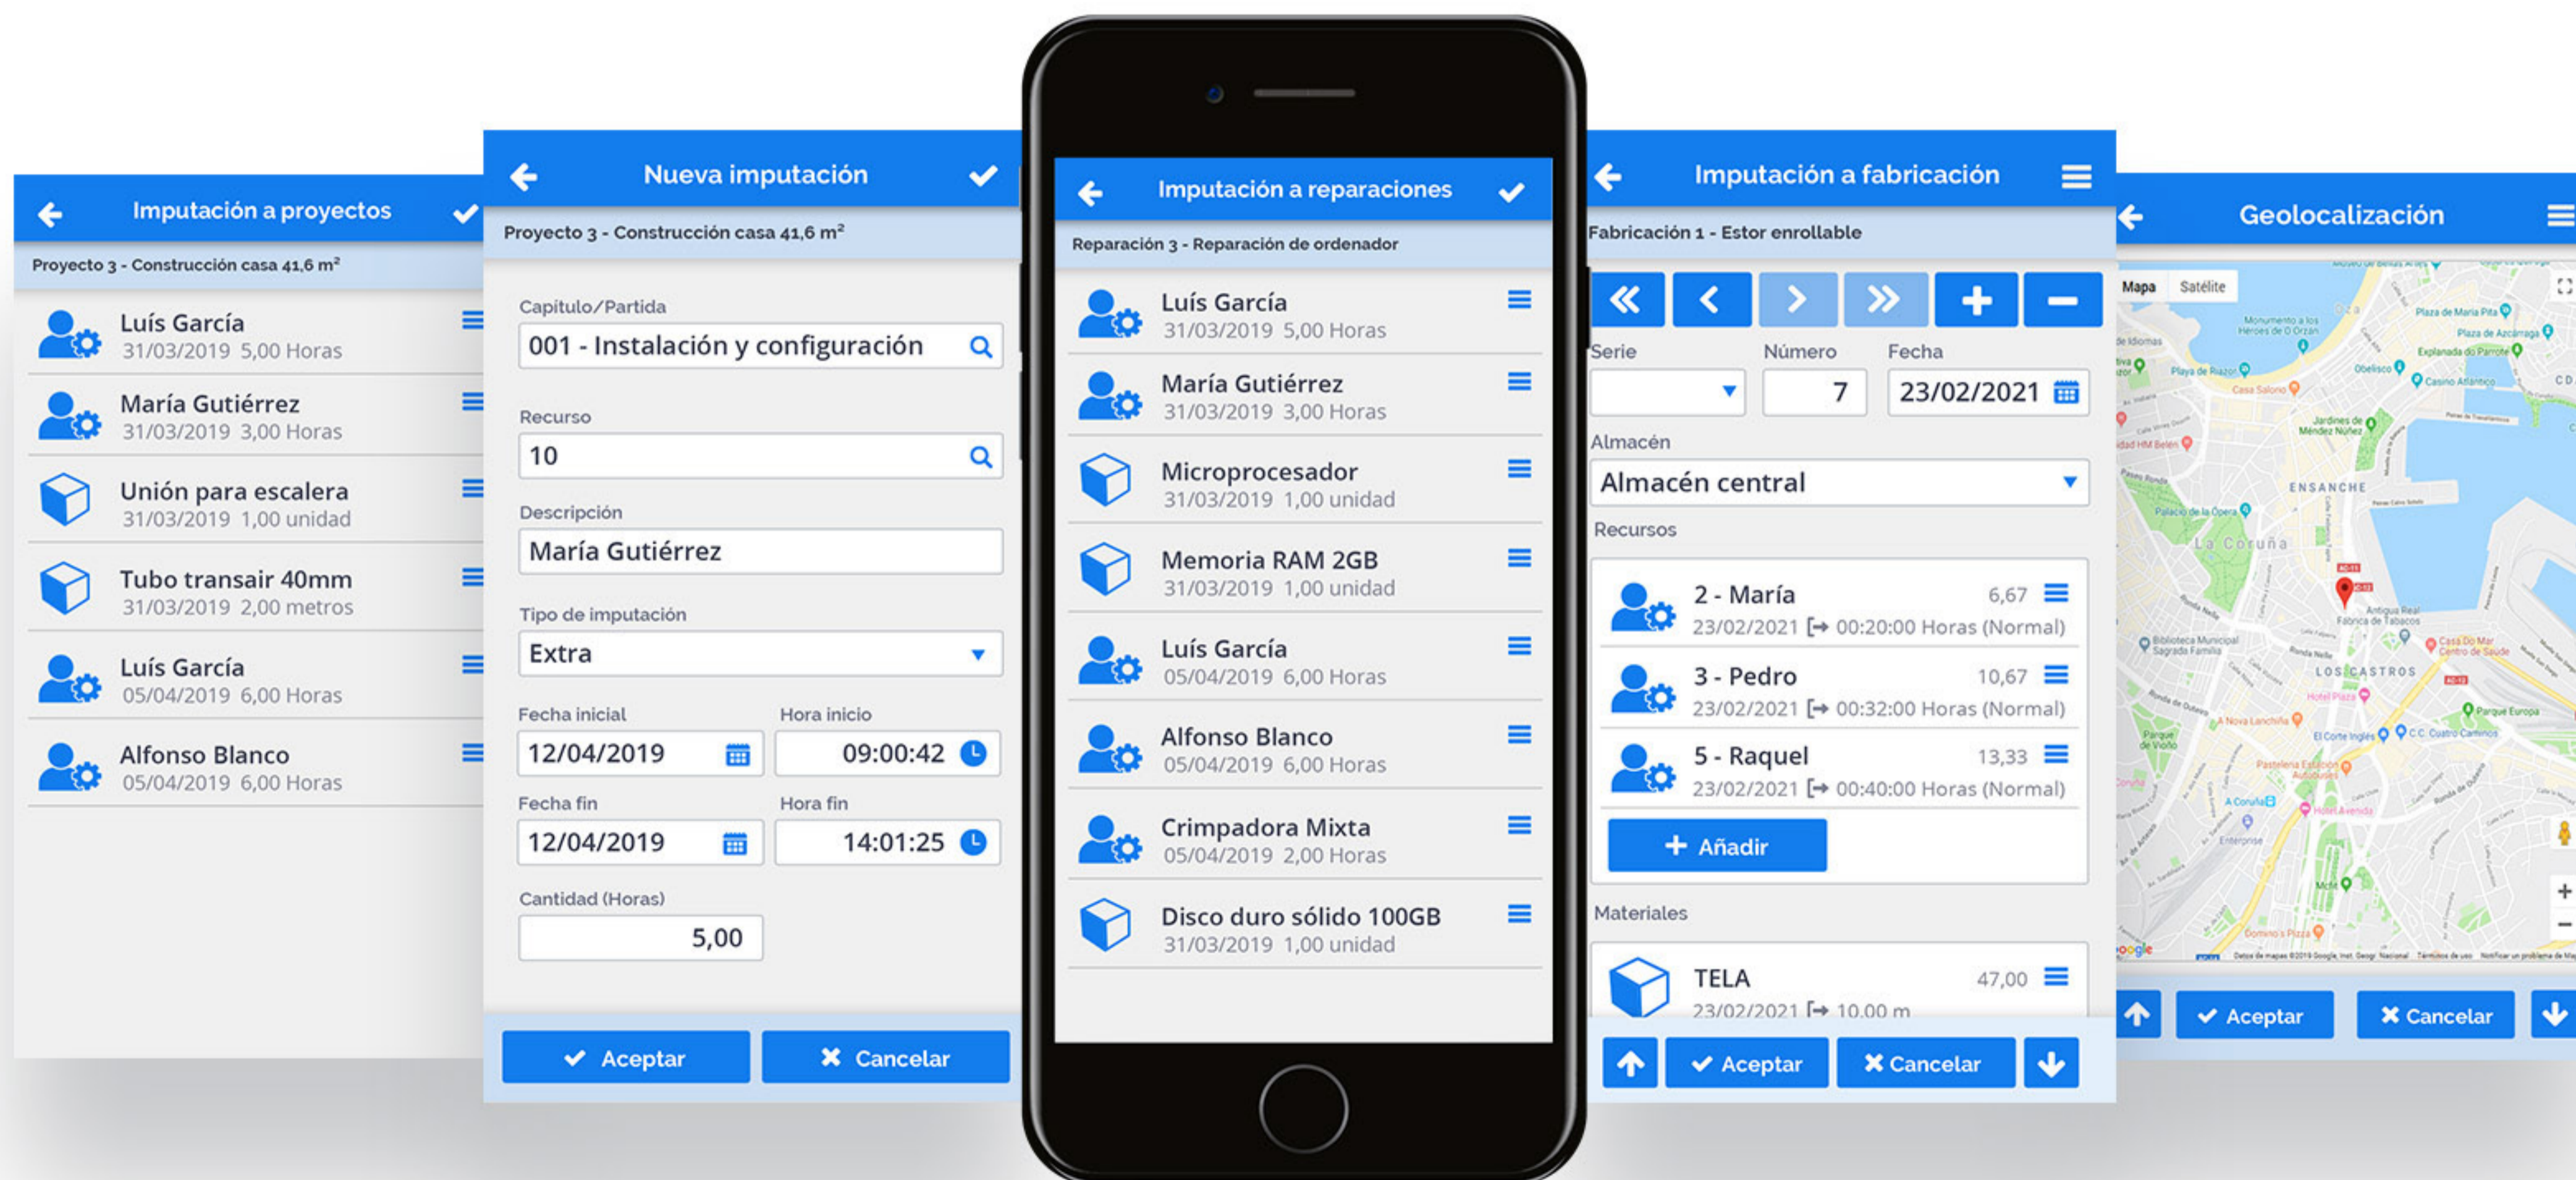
Imputación a proyectos

Proyecto 3 - Construcción casa 41,6 m²

Luís García
31/03/2019 5,00 Horas

María Gutiérrez
31/03/2019 3,00 Horas

Unión para escalera
31/03/2019 1,00 unidad

Tubo transair 40mm
31/03/2019 2,00 metros

Luís García
05/04/2019 6,00 Horas

Alfonso Blanco
05/04/2019 6,00 Horas

Nueva imputación

Proyecto 3 - Construcción casa 41,6 m²

Capítulo/Partida
001 - Instalación y configuración

Recurso
10

Descripción
María Gutiérrez

Tipo de imputación
Extra

Fecha inicial
12/04/2019

Hora inicio
09:00:42

Fecha fin
12/04/2019

Hora fin
14:01:25

Cantidad (Horas)
5,00

Aceptar
Cancelar

Imputación a reparaciones

Reparación 3 - Reparación de ordenador

Luís García
31/03/2019 5,00 Horas

María Gutiérrez
31/03/2019 3,00 Horas

Microprocesador
31/03/2019 1,00 unidad

Memoria RAM 2GB
31/03/2019 1,00 unidad

Luís García
05/04/2019 6,00 Horas

Alfonso Blanco
05/04/2019 6,00 Horas

Crimpadora Mixta
05/04/2019 2,00 Horas

Disco duro sólido 100GB
31/03/2019 1,00 unidad

Imputación a fabricación

Fabricación 1 - Estor enrollable

Serie
Número
7
Fecha
23/02/2021

Almacén
Almacén central

Recursos

2 - María 6,67
23/02/2021 00:20:00 Horas (Normal)

3 - Pedro 10,67
23/02/2021 00:32:00 Horas (Normal)

5 - Raquel 13,33
23/02/2021 00:40:00 Horas (Normal)

Añadir

Materiales

TELA 47,00
23/02/2021 10,00 m

Aceptar
Cancelar

Geolocalización

Mapa
Satélite

ENSANCHE
La Coruña
LOS CASTROS

Aceptar
Cancelar